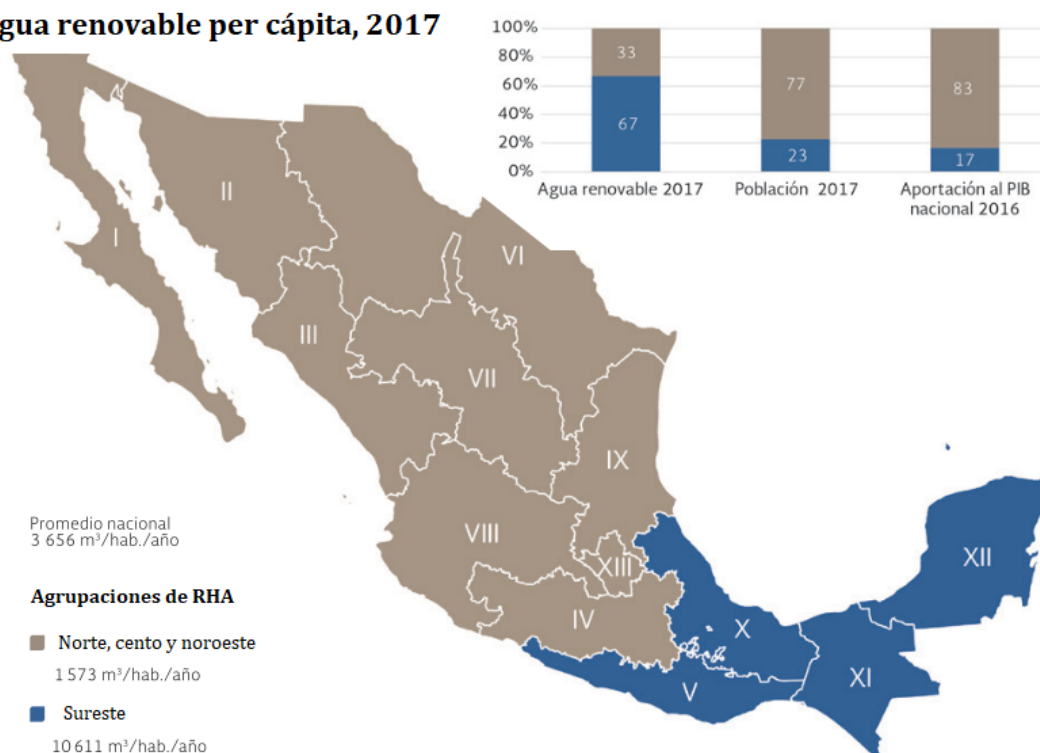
gua renovable per cápita, 2017

100%
80%
60%
40%
20%
0%

33
67
Agua renovable 2017

77
23
Población 2017

83
17
Aportación al PIB nacional 2016

II
I
III
VI
VII
IX
VIII
XIII
IV
X
V
XI
XII

Promedio nacional
3 656 m³/hab./año

Agrupaciones de RHA

Norte, cento y noroeste
1 573 m³/hab./año

Sureste
10 611 m³/hab./año